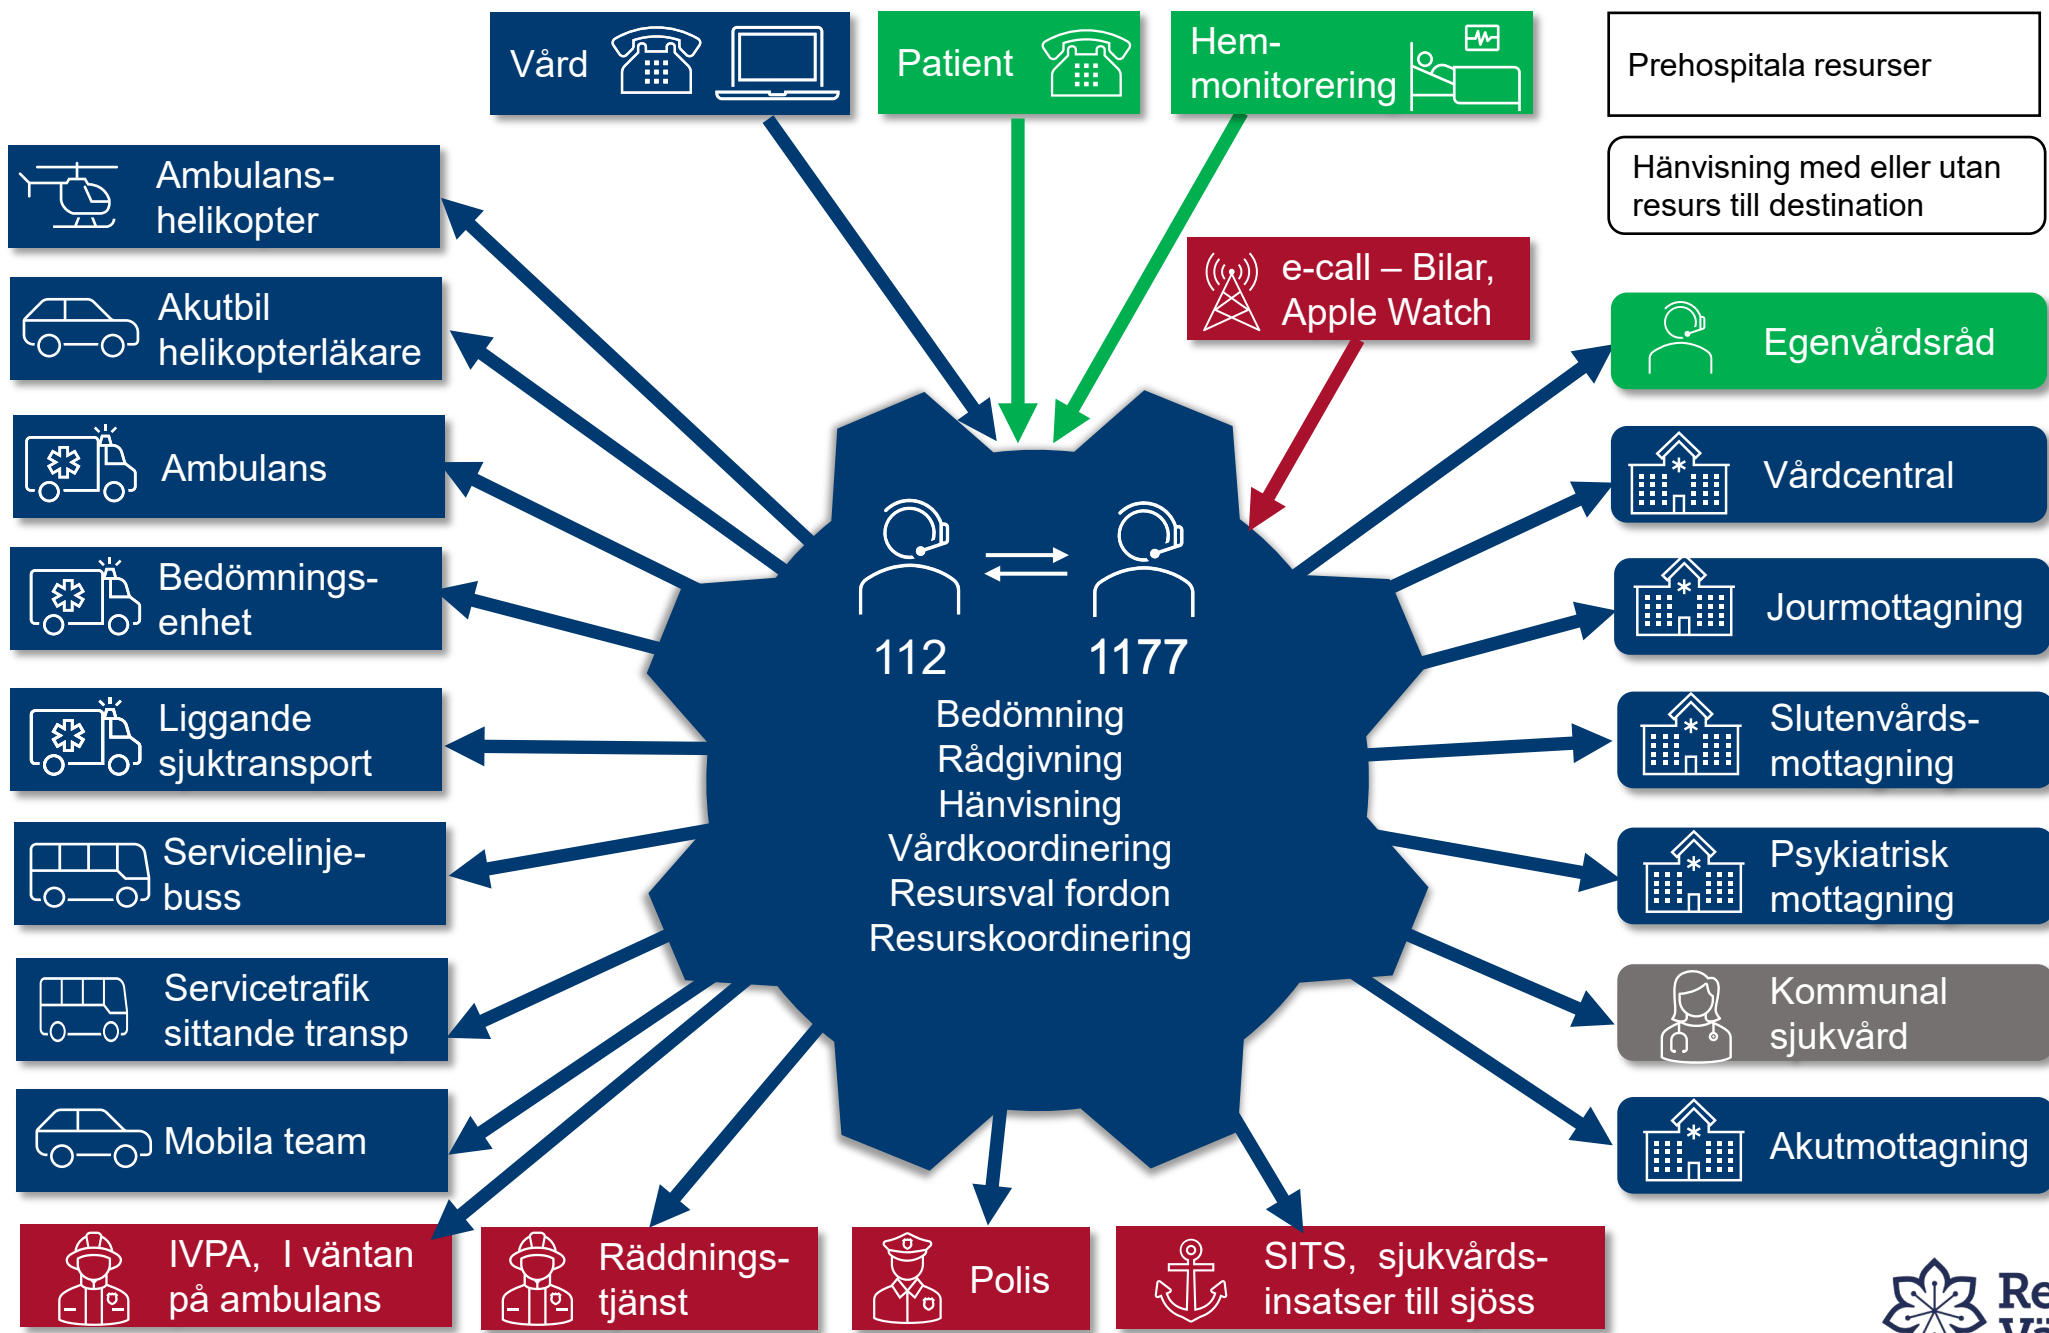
Vård

Patient

Hem-monitorering

Prehospitala resurser

Hänvisning med eller utan resurs till destination

Ambulans-helikopter

Akutbil helikopterläkare

Ambulans

Bedömnings-enhet

Liggande sjuktransport

Servicelinje-buss

Servicetrafik sittande transp

Mobila team

e-call – Bilar, Apple Watch

Egenvårdsråd

Vårdcentral

Jourmottagning

Slutenvårds-mottagning

Psykiatrisk mottagning

Kommunal sjukvård

Akutmottagning

112

1177

Bedömning
Rådgivning
Hänvisning
Vårdkoordinering
Resursval fordon
Resurskoordinering

IVPA, I väntan på ambulans

Räddnings-tjänst

Polis

SITS, sjukvårds-insatser till sjöss

Re
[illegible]